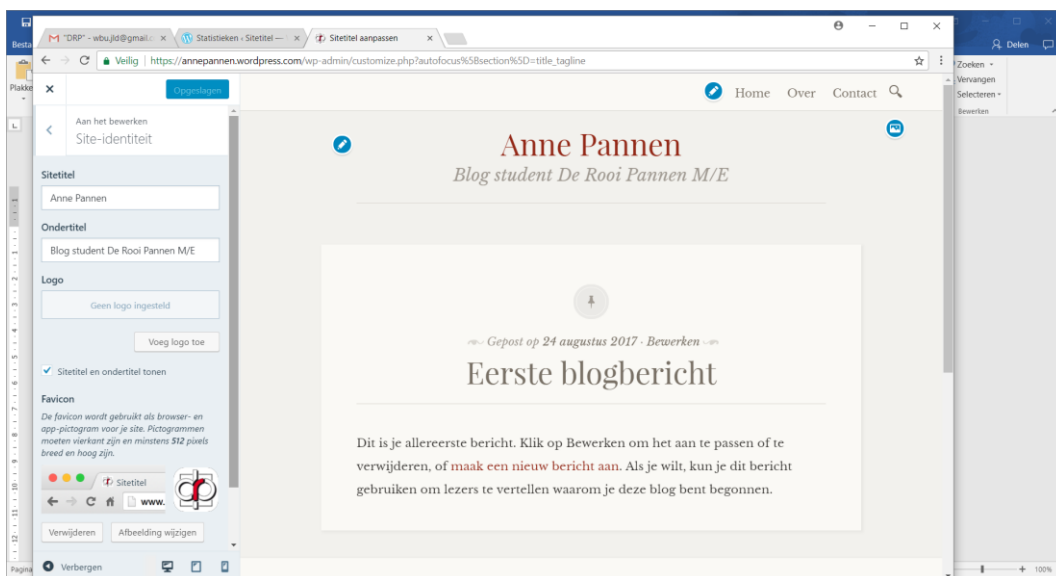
Besta
Plakke
Pagina
"DRP" - wbu.jld@gmail.c ×
Statistieken ‹ Sitetitel — ×
Sitetitel aanpassen ×
Veilig | https://annepannen.wordpress.com/wp-admin/customize.php?autofocus%5Bsection%5D=title_tagline
Delen
Zoeken
Vervangen
Selecteren
Bewerken

×
Opgeslagen
Aan het bewerken
Site-identiteit

Sitetitel
Anne Pannen
Ondertitel
Blog student De Rooi Pannen M/E
Logo
Geen logo ingesteld
Voeg logo toe
Sitetitel en ondertitel tonen
Favicon
De favicon wordt gebruikt als browser- en app-pictogram voor je site. Pictogrammen moeten vierkant zijn en minstens 512 pixels breed en hoog zijn.
Sitetitel
www.
Verwijderen
Afbeelding wijzigen
Verbergen

Home Over Contact

Anne Pannen
Blog student De Rooi Pannen M/E

Gepost op 24 augustus 2017 · Bewerken
Eerste blogbericht

Dit is je allereerste bericht. Klik op Bewerken om het aan te passen of te verwijderen, of maak een nieuw bericht aan. Als je wilt, kun je dit bericht gebruiken om lezers te vertellen waarom je deze blog bent begonnen.

100%